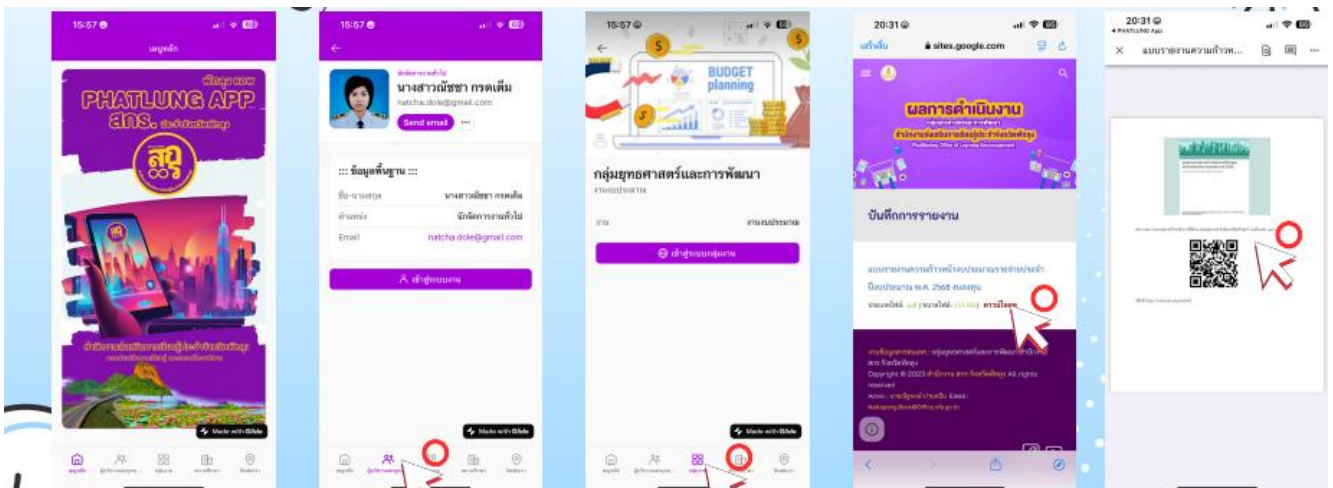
15:57

เมนูหลัก

PHATLUNG APP
สกร.

Made with Glide

15:57

นางสาวณัชชา กรดเต็ม
natcha.dole@gmail.com

Send email

::: ข้อมูลพื้นฐาน :::

Email natcha.dole@gmail.com

เข้าสู่ระบบงาน

Made with Glide

15:57

BUDGET
planning

กลุ่มยุทธศาสตร์และการพัฒนา

งานงบประมาณ

เข้าสู่ระบบกลุ่มงาน

20:31

เสร็จสิ้น sites.google.com

ผลการดำเนินงาน

บันทึกการรายงาน

แบบรายงานความก้าวหน้าของงบประมาณรายจ่ายประจำปีงบประมาณ พ.ศ. 2568 สกร.พัทลุง

Copyright © 2023

20:31

PHATLUNG App

แบบรายงานความก้าวห...